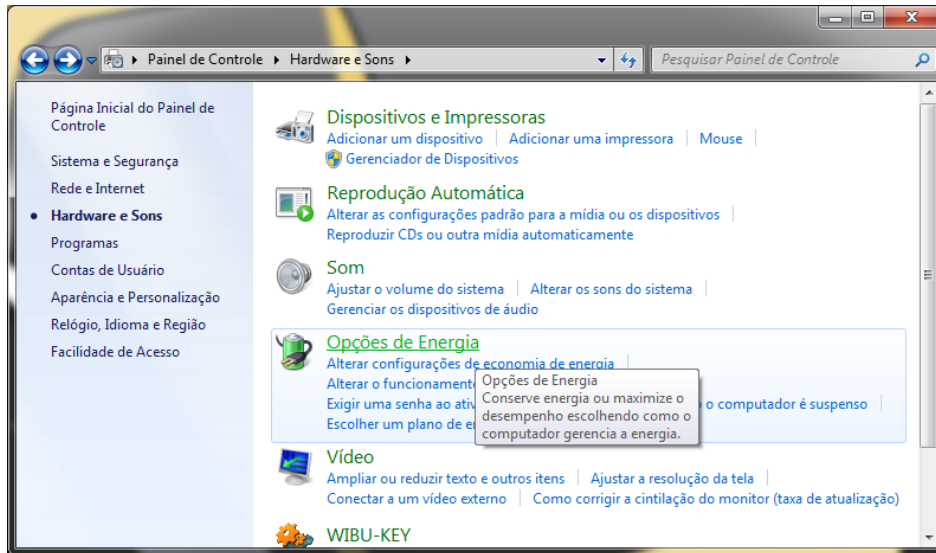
Painel de Controle ▸ Hardware e Sons ▸

Pesquisar Painel de Controle

Página Inicial do Painel de Controle

Sistema e Segurança

Rede e Internet

Hardware e Sons

Programas

Contas de Usuário

Aparência e Personalização

Relógio, Idioma e Região

Facilidade de Acesso

Dispositivos e Impressoras
Adicionar um dispositivo | Adicionar uma impressora | Mouse |
Gerenciador de Dispositivos

Reprodução Automática
Alterar as configurações padrão para a mídia ou os dispositivos |
Reproduzir CDs ou outra mídia automaticamente

Som
Ajustar o volume do sistema | Alterar os sons do sistema |
Gerenciar os dispositivos de áudio

Opções de Energia
Alterar configurações de economia de energia |
Alterar o funcionament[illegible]
Exigir uma senha ao ati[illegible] o computador é suspenso |
Escolher um plano de e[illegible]

Opções de Energia
Conserve energia ou maximize o desempenho escolhendo como o computador gerencia a energia.

Vídeo
Ampliar ou reduzir texto e outros itens | Ajustar a resolução da tela |
Conectar a um vídeo externo | Como corrigir a cintilação do monitor (taxa de atualização)

WIBU-KEY